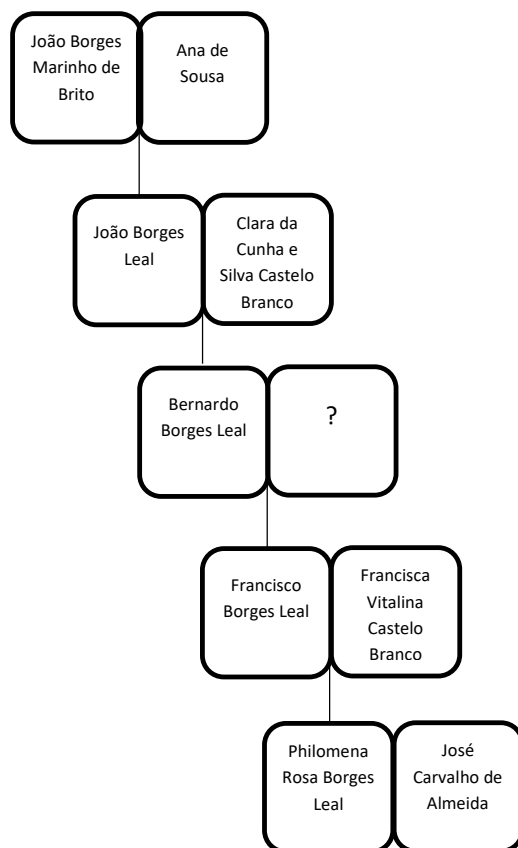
João Borges Marinho de Brito

Ana de Sousa

João Borges Leal

Clara da Cunha e Silva Castelo Branco

Bernardo Borges Leal

?

Francisco Borges Leal

Francisca Vitalina Castelo Branco

Philomena Rosa Borges Leal

José Carvalho de Almeida